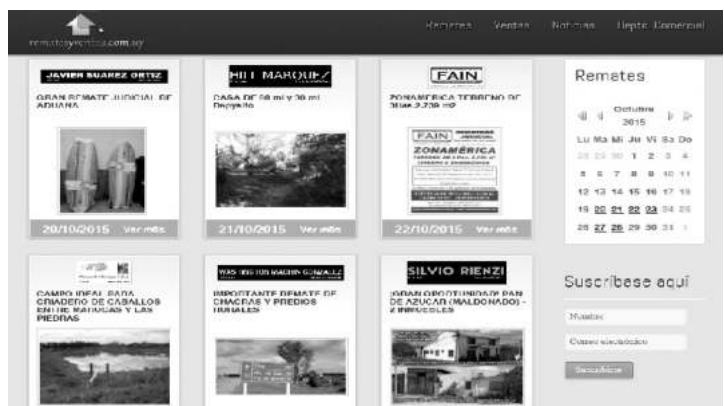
rematesyventas.com.uy

Remates Ventas Noticias Depto. Comercial

JAVIER SUAREZ ORTIZ

GRAN REMATE JUDICIAL DE ADUANA

20/10/2015 Ver más

HILL MARQUEZ

CASA DE 50 m² y 30 m² Depósito

21/10/2015 Ver más

FAIN

ZONAMERICA TERRENO DE 3Has 2.239 m2

FAIN

ZONAMERICA

22/10/2015 Ver más

Remates

Octubre 2015

| Lu | Ma | Mi | Ju | Vi | Sa | Do |
|---|---|---|---|---|---|---|
| 28 | 29 | 30 | 1 | 2 | 3 | 4 |
| 5 | 6 | 7 | 8 | 9 | 10 | 11 |
| 12 | 13 | 14 | 15 | 16 | 17 | 18 |
| 19 | 20 | 21 | 22 | 23 | 24 | 25 |
| 26 | 27 | 28 | 29 | 30 | 31 | 1 |

CAMPO IDEAL PARA CRIADERO DE CABALLOS ENTRE MATUCAS Y LAS PIEDRAS

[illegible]

IMPORTANTE REMATE DE CHACRAS Y PREDIOS RURALES

SILVIO RIENZI

¡GRAN OPORTUNIDAD! PAN DE AZUCAR (MALDONADO) - 2 INMUEBLES

Suscríbase aquí

Nombre

Correo electrónico

Suscribirse